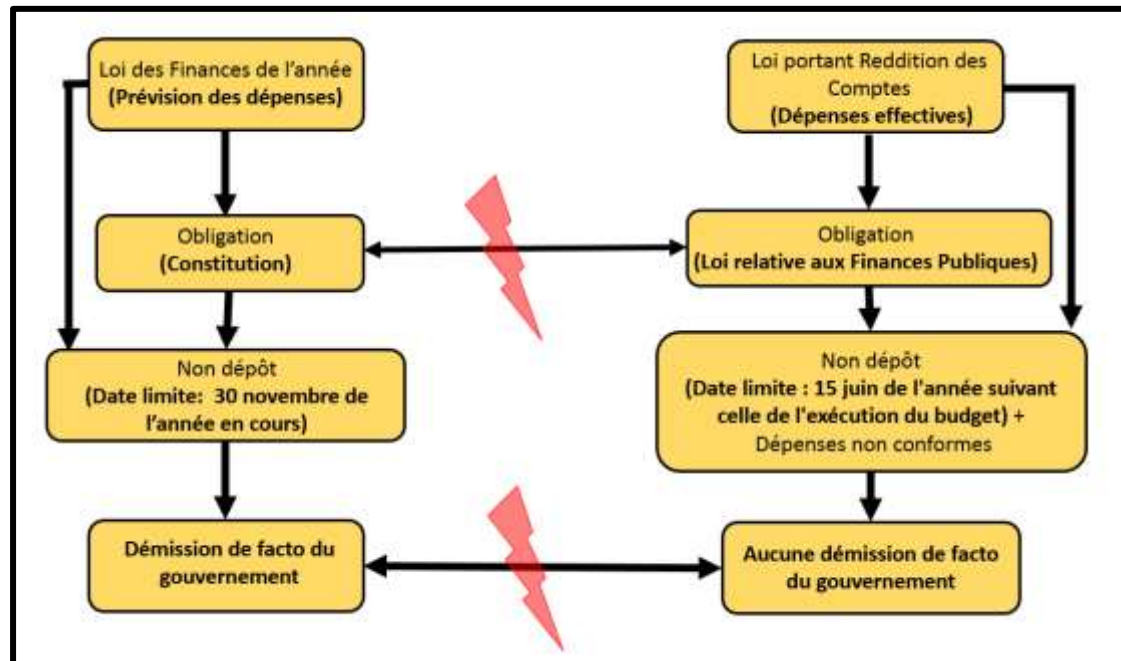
Loi des Finances de l'année
(Prévision des dépenses)

Loi portant Reddition des Comptes
(Dépenses effectives)

Obligation
(Constitution)

Obligation
(Loi relative aux Finances Publiques)

Non dépôt
(Date limite: 30 novembre de l'année en cours)

Non dépôt
(Date limite : 15 juin de l'année suivant celle de l'exécution du budget) +
Dépenses non conformes

Démission de facto du gouvernement

Aucune démission de facto du gouvernement